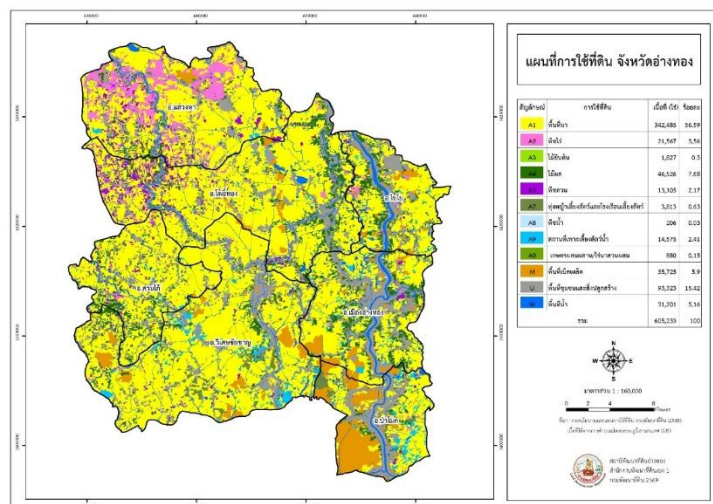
แผนที่การใช้ที่ดิน จังหวัดอ่างทอง

| สัญลักษณ์ | การใช้ที่ดิน | เนื้อที่ (ไร่) | ร้อยละ |
|---|---|---|---|
| A1 | พื้นที่นา | 342,488 | 56.59 |
| A2 | พืชไร่ | 21,567 | 3.56 |
| A3 | ไม้ยืนต้น | 1,827 | 0.3 |
| A4 | ไม้ผล | 46,526 | 7.68 |
| A5 | พืชสวน | 13,105 | 2.17 |
| A7 | ทุ่งหญ้าเลี้ยงสัตว์และโรงเรือนเลี้ยงสัตว์ | 3,813 | 0.63 |
| A8 | พืชน้ำ | 206 | 0.03 |
| A9 | สถานที่เพาะเลี้ยงสัตว์น้ำ | 14,573 | 2.41 |
| A0 | เกษตรผสมผสาน/ไร่นาสวนผสม | 880 | 0.15 |
| M | พื้นที่เบ็ดเตล็ด | 35,725 | 5.9 |
| U | พื้นที่ชุมชนและสิ่งปลูกสร้าง | 93,323 | 15.42 |
| W | พื้นที่น้ำ | 31,201 | 5.16 |
| | รวม | 605,235 | 100 |

อ.แสวงหา
อ.โพธิ์ทอง
อ.ไชโย
อ.สามโก้
อ.เมืองอ่างทอง
อ.วิเศษชัยชาญ
อ.ป่าโมก

มาตราส่วน 1 : 160,000
0 2 4 8 กิโลเมตร

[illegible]

สถานีพัฒนาที่ดินอ่างทอง
สำนักงานพัฒนาที่ดินเขต 1
กรมพัฒนาที่ดิน 2569